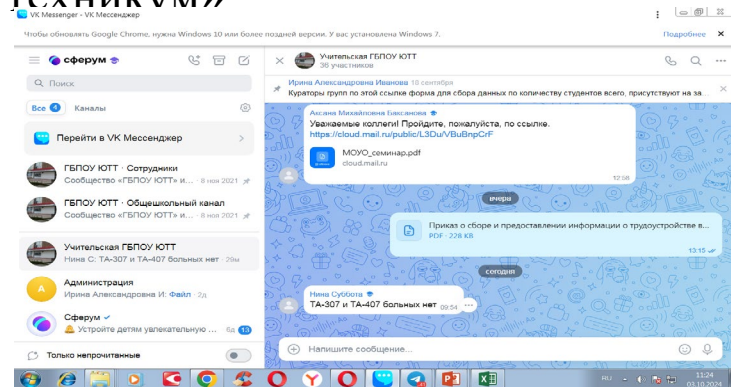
техникум)

VK Messenger - VK Мессенджер

Чтобы обновлять Google Chrome, нужна Windows 10 или более поздней версии. У вас установлена Windows 7.

Подробнее

сферум

Поиск

Все 4 Каналы

Перейти в VK Мессенджер

ГБПОУ ЮТТ · Сотрудники
Сообщество «ГБПОУ ЮТТ» и... · 8 янв 2021

ГБПОУ ЮТТ · Общешкольный канал
Сообщество «ГБПОУ ЮТТ» и... · 8 янв 2021

Учительская ГБПОУ ЮТТ
Нина С: ТА-307 и ТА-407 больных нет · 29м

Администрация
Ирина Александровна И: Файл · 2д

Сферум
Устройте детям увлекательную ... 6д 13

Только непрочитанные

Учительская ГБПОУ ЮТТ
36 участников

Ирина Александровна Иванова 18 сентября
Кураторы групп по этой ссылке форма для сбора данных по количеству студентов всего, присутствуют на за...

Аксана Михайловна Баксанова
Уважаемые коллеги! Пройдите, пожалуйста, по ссылке.
https://cloud.mail.ru/public/L3Du/VBuBnpCrF

МОУО_семинар.pdf
cloud.mail.ru
12:58

вчера

Приказ о сборе и предоставлении информации о трудоустройстве в...
PDF · 228 КБ
13:15

сегодня

Нина Субботa
ТА-307 и ТА-407 больных нет 09:54

Напишите сообщение...

RU 11:24 03.10.2024